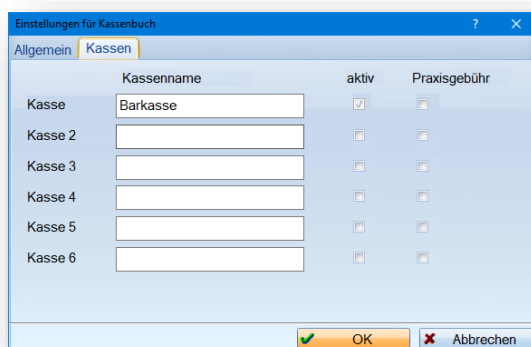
Einstellungen für Kassenbuch

?

×

Allgemein

Kassen

| | Kassenname | aktiv | Praxisgebühr |
|---|---|---|---|
| Kasse | Barkasse | | |
| Kasse 2 | | | |
| Kasse 3 | | | |
| Kasse 4 | | | |
| Kasse 5 | | | |
| Kasse 6 | | | |

OK

Abbrechen